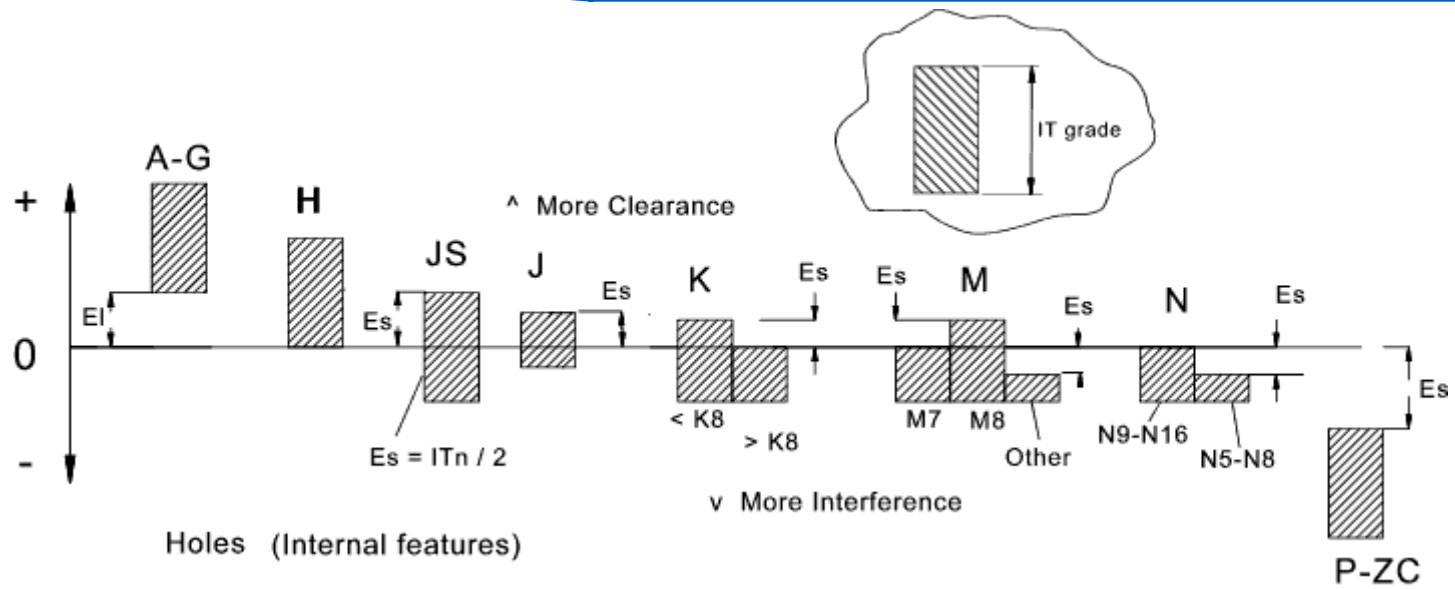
IT grade

A-G

+

H

^ More Clearance

JS

J

Es

K

Es

Es

M

Es

N

Es

EI

Es

0

Es

< K8

> K8

M7

M8

Other

N9-N16

N5-N8

Es = ITn / 2

-

v More Interference

Holes (Internal features)

P-ZC